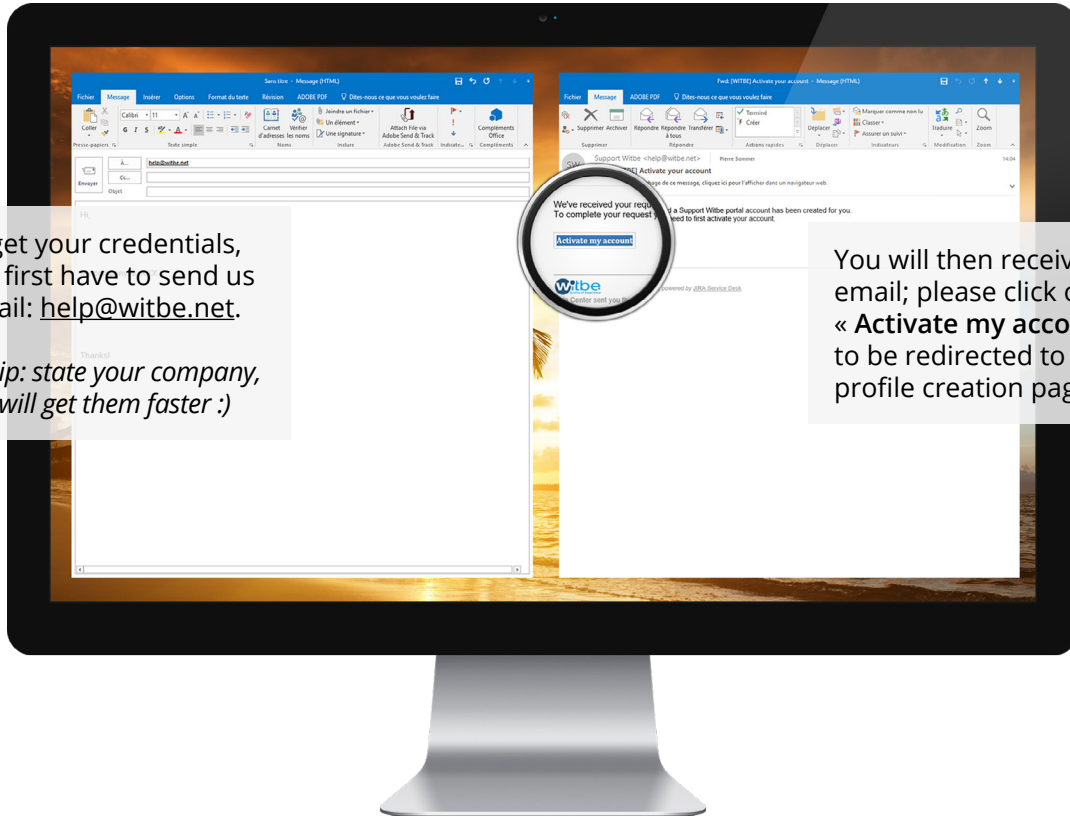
Sans titre - Message (HTML)

Fichier Message Insérer Options Format du texte Révision ADOBE PDF Dites-nous ce que vous voulez faire

Coller Calibri 11 G I S Carnet d'adresses Vérifier les noms Joindre un fichier Un élément Une signature Attach File via Adobe Send & Track Compléments Office

Presse-papiers Texte simple Noms Inclure Adobe Send & Track Indicate... Compléments

Envoyer À... help@witbe.net Cc... Objet

Hi,

Thanks!

get your credentials, first have to send us ail: help@witbe.net.

ip: state your company, will get them faster :)

Fwd: [WITBE] Activate your account - Message (HTML)

Fichier Message ADOBE PDF Dites-nous ce que vous voulez faire

Supprimer Archiver Répondre Répondre à tous Transférer Terminé Créer Déplacer Marquer comme non lu Classer Assurer un suivi Traduire Zoom

Supprimer Répondre Actions rapides Déplacer Indicateurs Modification Zoom

SW Support Witbe <help@witbe.net> Pierre Sommer 14:04

[WITBE] Activate your account

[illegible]age de ce message, cliquez ici pour l'afficher dans un navigateur web.

We've received your requ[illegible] a Support Witbe portal account has been created for you.
To complete your request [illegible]eed to first activate your account.

Activate my account

Witbe

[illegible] Center sent you th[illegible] powered by JIRA Service Desk

You will then receiv email; please click « Activate my acco to be redirected to profile creation pag